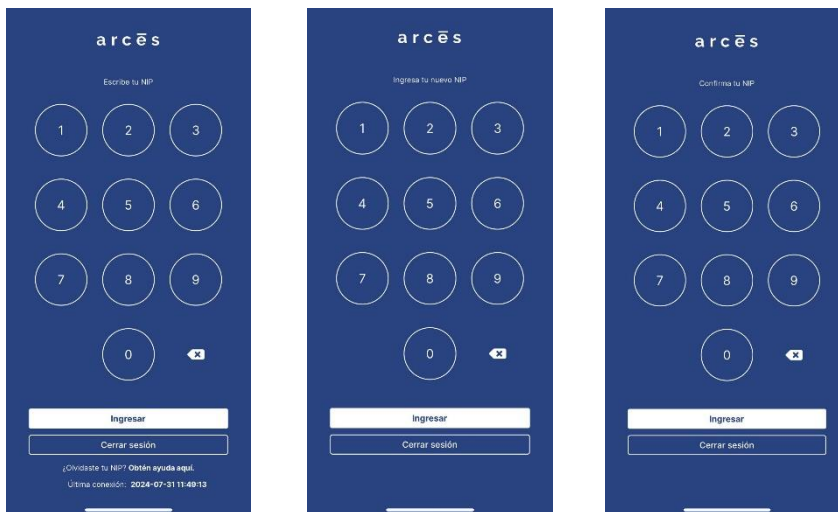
arcēs

Escribe tu NIP

1 2 3
4 5 6
7 8 9
0

Ingresar

Cerrar sesión

¿Olvidaste tu NIP? **Obtén ayuda aquí.**

Última conexión: **2024-07-31 11:49:13**

arcēs

Ingresa tu nuevo NIP

1 2 3
4 5 6
7 8 9
0

Ingresar

Cerrar sesión

arcēs

Confirma tu NIP

1 2 3
4 5 6
7 8 9
0

Ingresar

Cerrar sesión